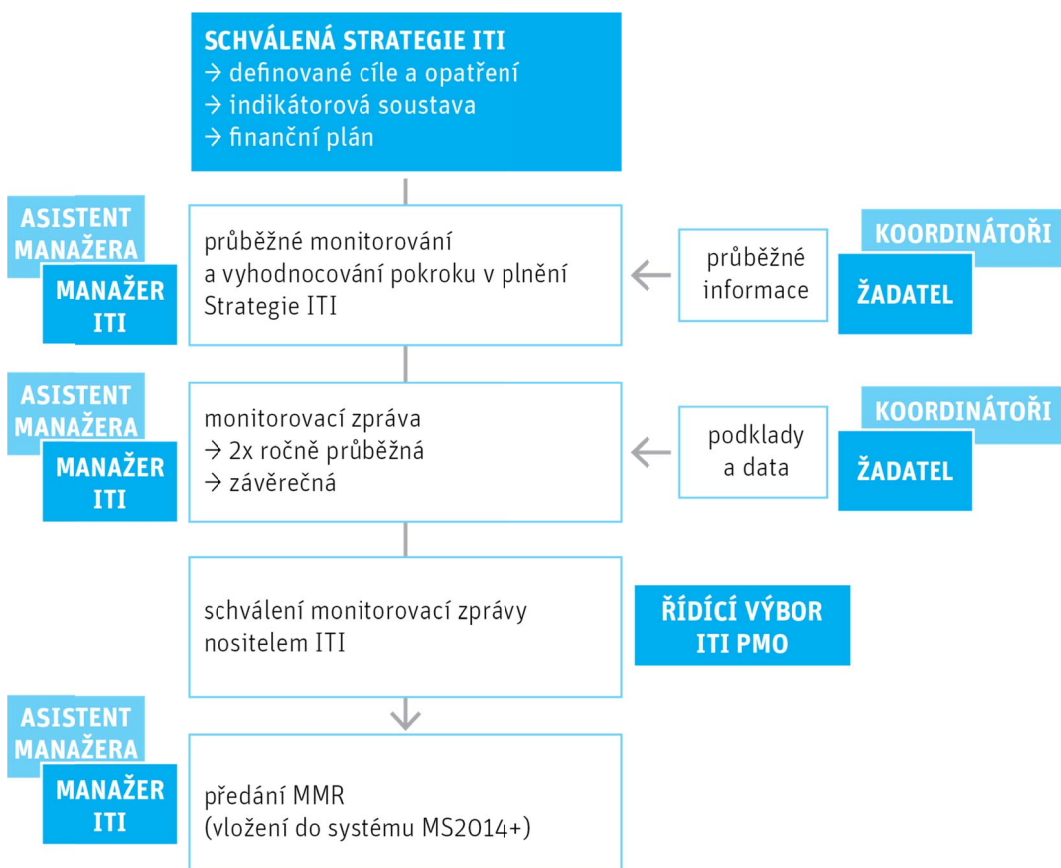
SCHVÁLENÁ STRATEGIE ITI
→ definované cíle a opatření
→ indikátorová soustava
→ finanční plán

ASISTENT MANAŽERA

MANAŽER ITI

průběžné monitorování a vyhodnocování pokroku v plnění Strategie ITI

průběžné informace

KOORDINÁTOŘI

ŽADATEL

ASISTENT MANAŽERA

MANAŽER ITI

monitorovací zpráva
→ 2x ročně průběžná
→ závěrečná

podklady a data

KOORDINÁTOŘI

ŽADATEL

schválení monitorovací zprávy nositelem ITI

ŘÍDÍCÍ VÝBOR ITI PMO

ASISTENT MANAŽERA

MANAŽER ITI

předání MMR
(vložení do systému MS2014+)